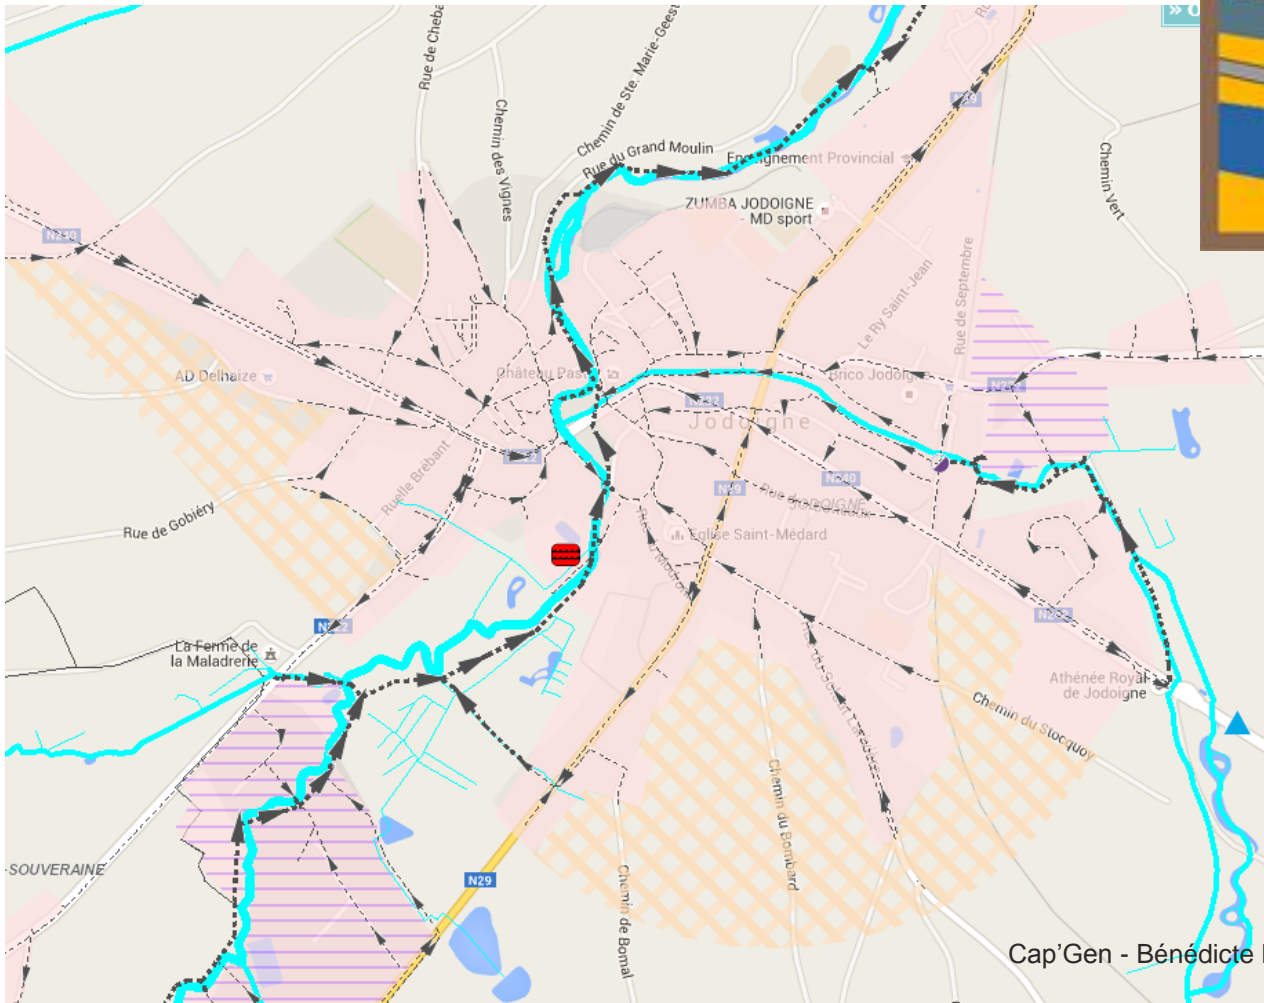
Rue de Cheba
Chemin des Vignes
Chemin de Ste. Marie-Geest
Rue du Grand Moulin
Enseignement Provincial
N29
Chemin Vert
N240
ZUMBA JODOIGNE - MD sport
Le Ry Saint-Jean
Rue de Septembre
AD Delhaize
Château Pastur
Brico Jodoigne
N222
N240
Jodoigne
N240
Ruelle Brébant
N29
Rue JODOIGNE
Rue de Gobiéry
Eglise Saint-Médard
N222
La Ferme de la Maladrerie
N222
Athénée Royal de Jodoigne
Chemin du Stocquoy
-SOUVERAINE
Chemin du Bombard
N29
Chemin de Bomal
Cap'Gen - Bénédicte